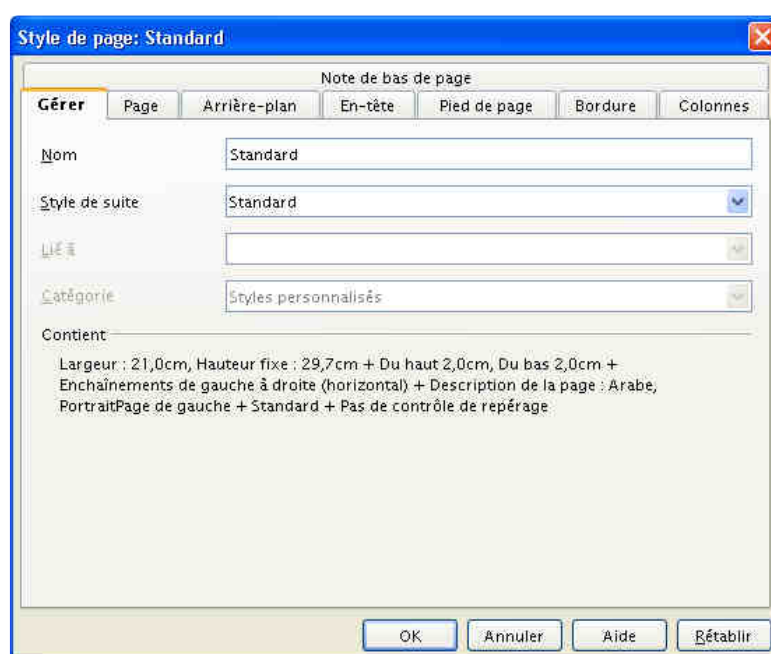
Style de page: Standard

Note de bas de page

Gérer | Page | Arrière-plan | En-tête | Pied de page | Bordure | Colonnes

Nom
Standard

Style de suite
Standard

Lié à

Catégorie
Styles personnalisés

Contient

Largeur : 21,0cm, Hauteur fixe : 29,7cm + Du haut 2,0cm, Du bas 2,0cm + Enchaînements de gauche à droite (horizontal) + Description de la page : Arabe, PortraitPage de gauche + Standard + Pas de contrôle de repérage

OK | Annuler | Aide | Rétablir